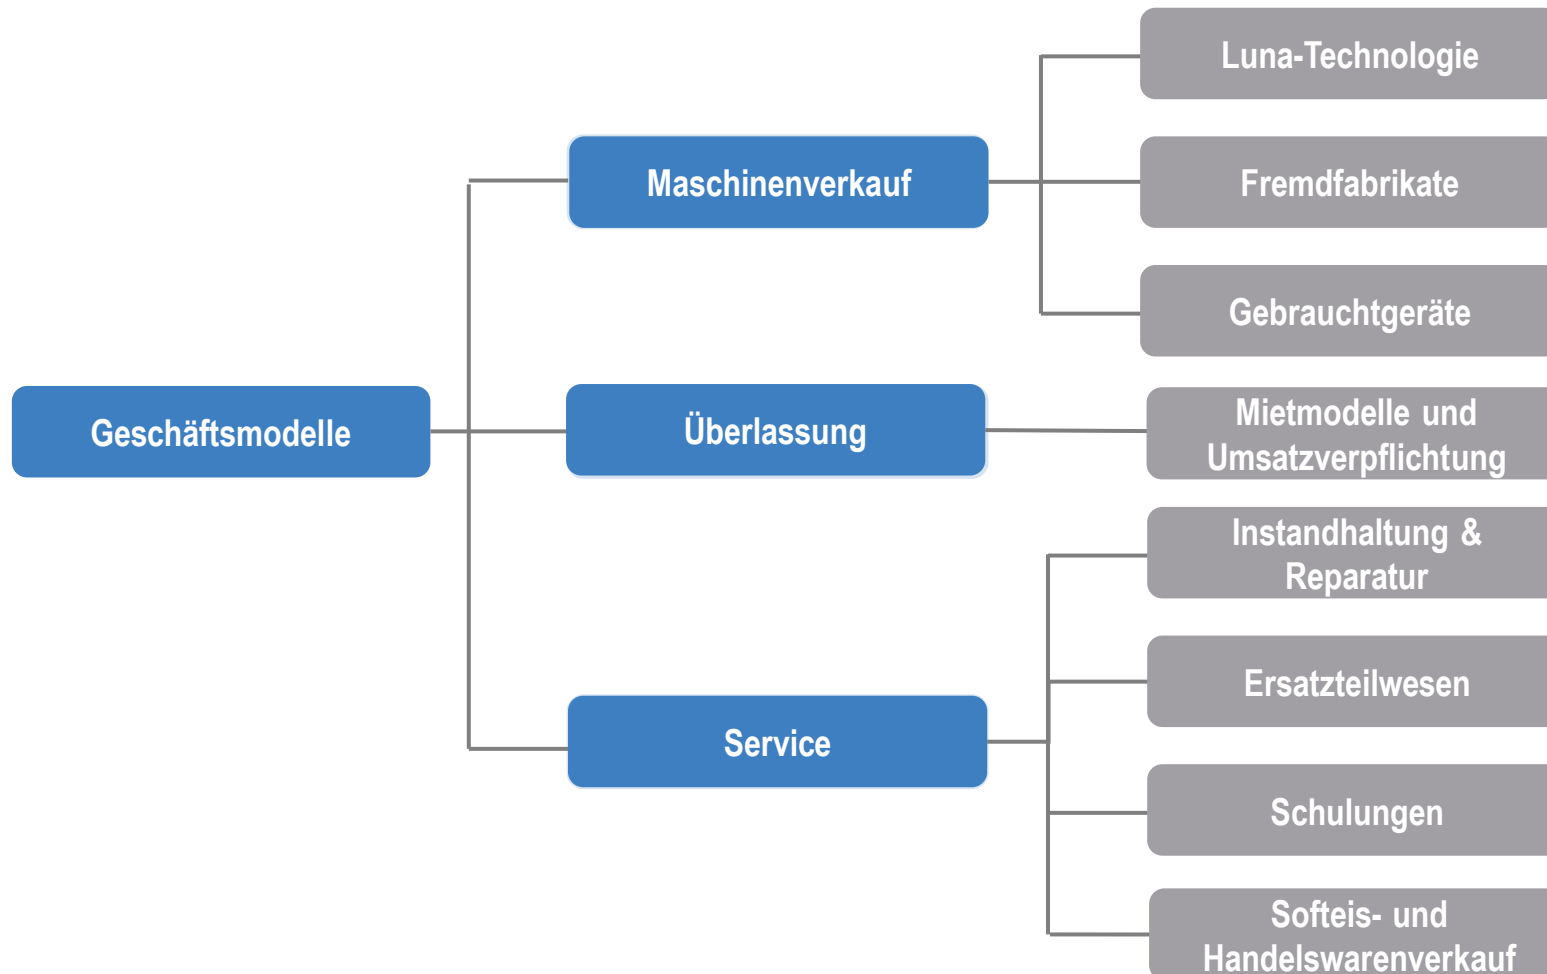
Geschäftsmodelle

Maschinenverkauf

Luna-Technologie

Fremdfabrikate

Gebrauchtgeräte

Überlassung

Mietmodelle und Umsatzverpflichtung

Service

Instandhaltung & Reparatur

Ersatzteilwesen

Schulungen

Softeis- und Handelswarenverkauf